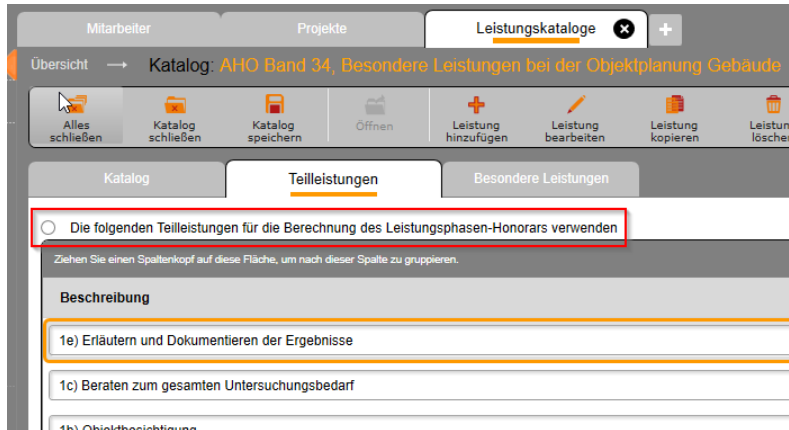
Mitarbeiter | Projekte | Leistungskataloge | +

Übersicht → Katalog: AHO Band 34, Besondere Leistungen bei der Objektplanung Gebäude

Alles schließen | Katalog schließen | Katalog speichern | Öffnen | Leistung hinzufügen | Leistung bearbeiten | Leistung kopieren | Leistung löschen

Katalog | Teilleistungen | Besondere Leistungen

Die folgenden Teilleistungen für die Berechnung des Leistungsphasen-Honorars verwenden

Ziehen Sie einen Spaltenkopf auf diese Fläche, um nach dieser Spalte zu gruppieren.

Beschreibung

1e) Erläutern und Dokumentieren der Ergebnisse

1c) Beraten zum gesamten Untersuchungsbedarf

1b) Objektbesichtigung